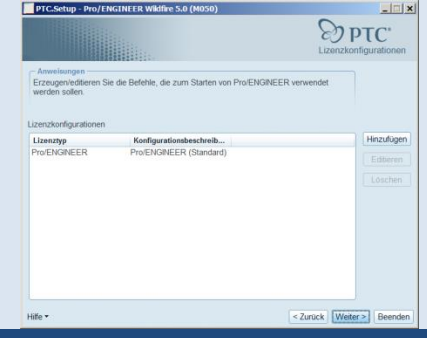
PTC.Setup - Pro/ENGINEER Wildfire 5.0 (M050)

PTC®
Lizenzkonfigurationen

Anweisungen
Erzeugen/editieren Sie die Befehle, die zum Starten von Pro/ENGINEER verwendet werden sollen.

Lizenzkonfigurationen

| Lizenztyp | Konfigurationsbeschreib... |
|---|---|
| Pro/ENGINEER | Pro/ENGINEER (Standard) |

Hinzufügen
Editieren
Löschen

Hilfe
< Zurück
Weiter >
Beenden